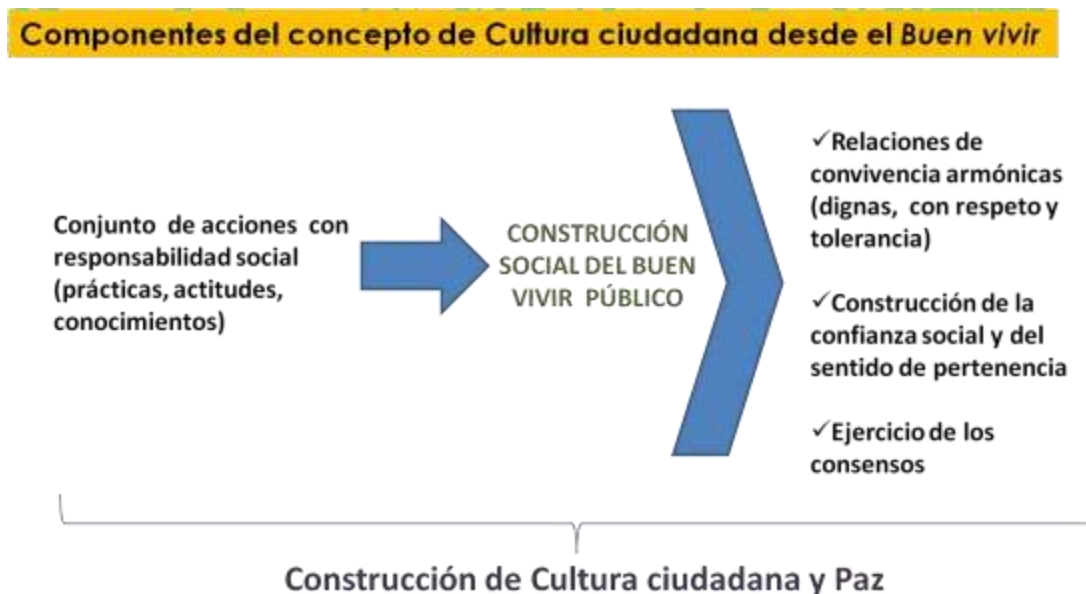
Componentes del concepto de Cultura ciudadana desde el Buen vivir

Conjunto de acciones con responsabilidad social (prácticas, actitudes, conocimientos)

CONSTRUCCIÓN SOCIAL DEL BUEN VIVIR PÚBLICO

✓Relaciones de convivencia armónicas (dignas, con respeto y tolerancia)

✓Construcción de la confianza social y del sentido de pertenencia

✓Ejercicio de los consensos

Construcción de Cultura ciudadana y Paz